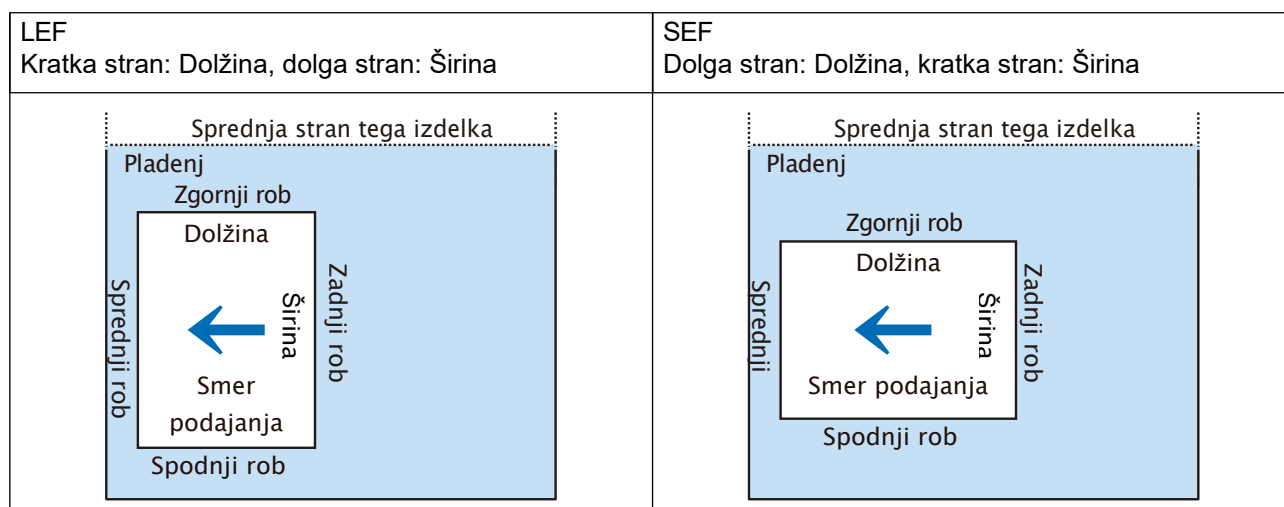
| LEF<br>Kratka stran: Dolžina, dolga stran: Širina | SEF<br>Dolga stran: Dolžina, kratka stran: Širina |
|---|---|
| Sprednja stran tega izdelka<br>Pladenj<br>Zgornji rob<br>Dolžina<br>Sprednji rob<br>Širina<br>Zadnji rob<br>Smer podajanja<br>Spodnji rob | Sprednja stran tega izdelka<br>Pladenj<br>Zgornji rob<br>Dolžina<br>Sprednji<br>Širina<br>Zadnji rob<br>Smer podajanja<br>Spodnji rob |